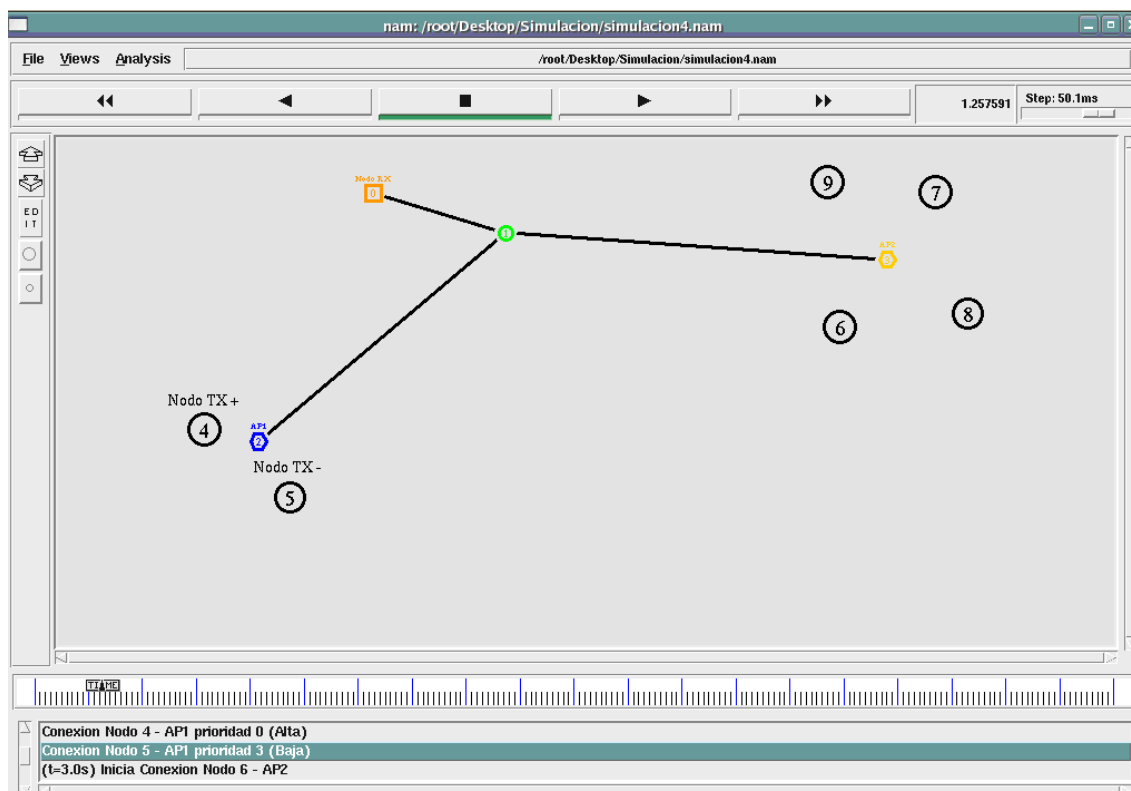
nam: /root/Desktop/Simulacion/simulacion4.nam

File Views Analysis /root/Desktop/Simulacion/simulacion4.nam

1.257591 Step: 50.1ms

EDIT

Nodo RX
0

1

AP2
3

9 7

6 8

Nodo TX +
4

AP1
2

Nodo TX -
5

TIME

Conexion Nodo 4 - AP1 prioridad 0 (Alta)
Conexion Nodo 5 - AP1 prioridad 3 (Baja)
(t=3.0s) Inicia Conexion Nodo 6 - AP2